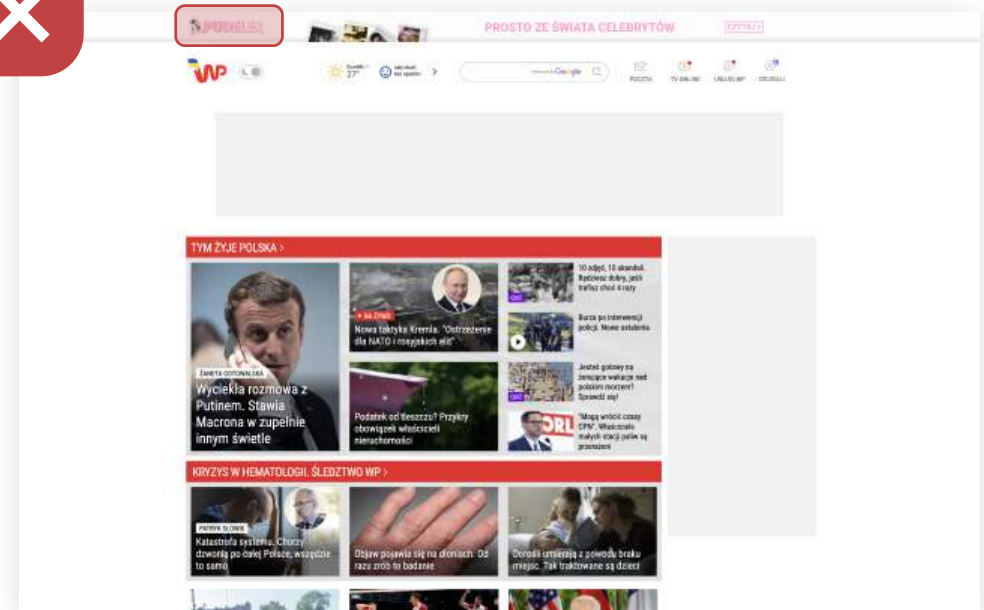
PUDELEK

PROSTO ZE ŚWIATA CELEBRYTÓW

CZYTAJ »

WP

27°

Google

POCZTA TV ONLINE USŁUGI WP DOLADUJ

TYM ŻYJE POLSKA >

ŻANETA GOTOWALSKA

Wyciekła rozmowa z Putinem. Stawia Macrona w zupełnie innym świetle

NA ŻYWO

Nowa taktyka Kremla. "Ostrzeżenie dla NATO i rosyjskich elit"

Podatek od deszczu? Przykry obowiązek właścicieli nieruchomości

10 zdjęć, 10 skandali. Będziesz dobry, jeśli trafisz choć 4 razy

Burza po interwencji policji. Nowe ustalenia

Jesteś gotowy na leniwe wakacje nad polskim morzem? Sprawdź się!

"Mogą wrócić czasy CPN". Właściciele małych stacji paliw są przerażeni

KRYZYS W HEMATOLOGII. ŚLEDZTWO WP >

PATRYK SŁOWIK

Katastrofa systemu. Chorzy dzwonią po całej Polsce, wszędzie to samo

Objaw pojawia się na dłoniach. Od razu zrób to badanie

Dorośli umierają z powodu braku miejsc. Tak traktowane są dzieci